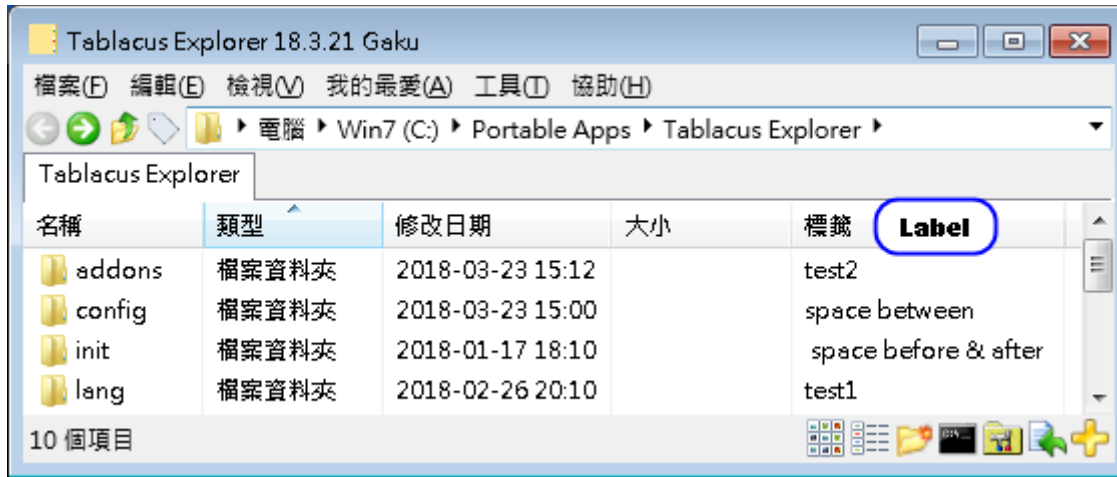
Tablacus Explorer 18.3.21 Gaku

檔案(F) 編輯(E) 檢視(V) 我的最愛(A) 工具(T) 協助(H)

電腦 ▸ Win7 (C:) ▸ Portable Apps ▸ Tablacus Explorer ▸

Tablacus Explorer

| 名稱 | 類型 | 修改日期 | 大小 | 標籤 Label |
|---|---|---|---|---|
| addons | 檔案資料夾 | 2018-03-23 15:12 | | test2 |
| config | 檔案資料夾 | 2018-03-23 15:00 | | space between |
| init | 檔案資料夾 | 2018-01-17 18:10 | | space before & after |
| lang | 檔案資料夾 | 2018-02-26 20:10 | | test1 |

10 個項目